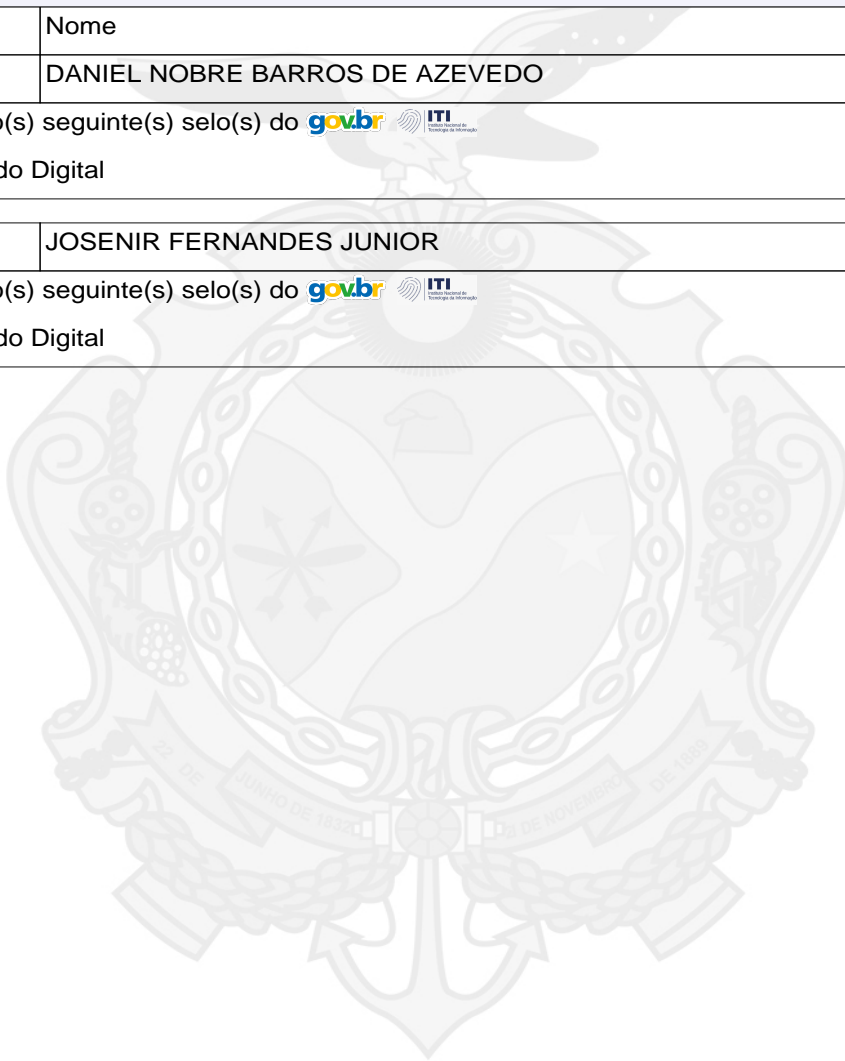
| | Nome |
|---|---|
| | DANIEL NOBRE BARROS DE AZEVEDO |

o(s) seguinte(s) selo(s) do gov.br ITI Instituto Nacional de Tecnologia da Informação

do Digital

| | JOSENIR FERNANDES JUNIOR |
|---|---|

o(s) seguinte(s) selo(s) do gov.br ITI Instituto Nacional de Tecnologia da Informação

do Digital

22 DE JUNHO DE 1832 15 DE NOVEMBRO DE 1889